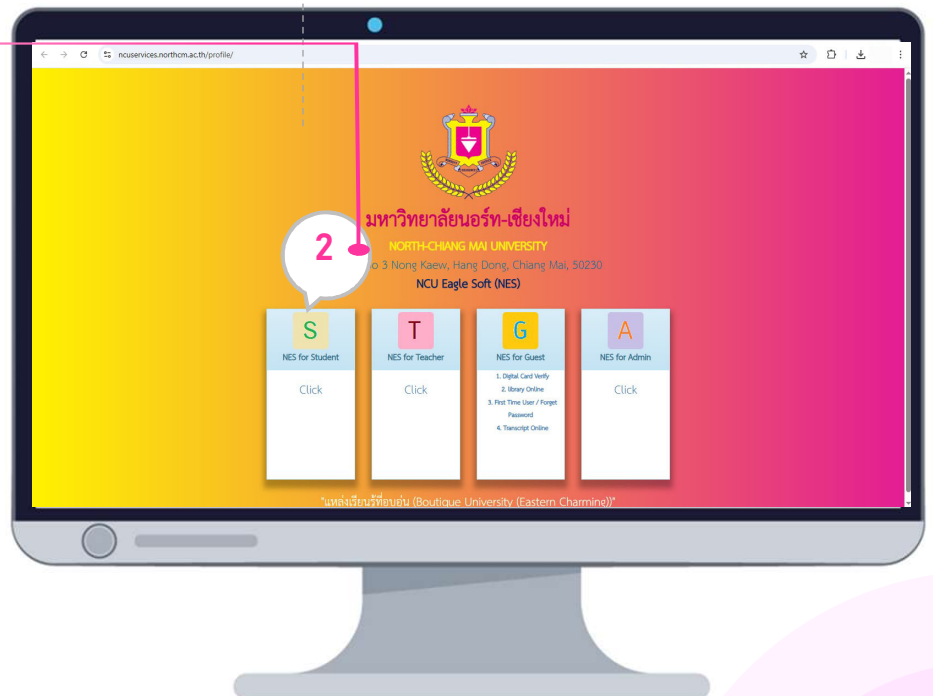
ncuservices.northcm.ac.th/profile/

มหาวิทยาลัยนอร์ท-เชียงใหม่

NORTH-CHIANG MAI UNIVERSITY

2

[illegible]o 3 Nong Kaew, Hang Dong, Chiang Mai, 50230

NCU Eagle Soft (NES)

S
NES for Student
Click

T
NES for Teacher
Click

G
NES for Guest
1. Digital Card Verify
2. library Online
3. First Time User / Forget Password
4. Transcript Online

A
NES for Admin
Click

"แหล่งเรียนรู้ที่อบอุ่น (Boutique University (Eastern Charming))"